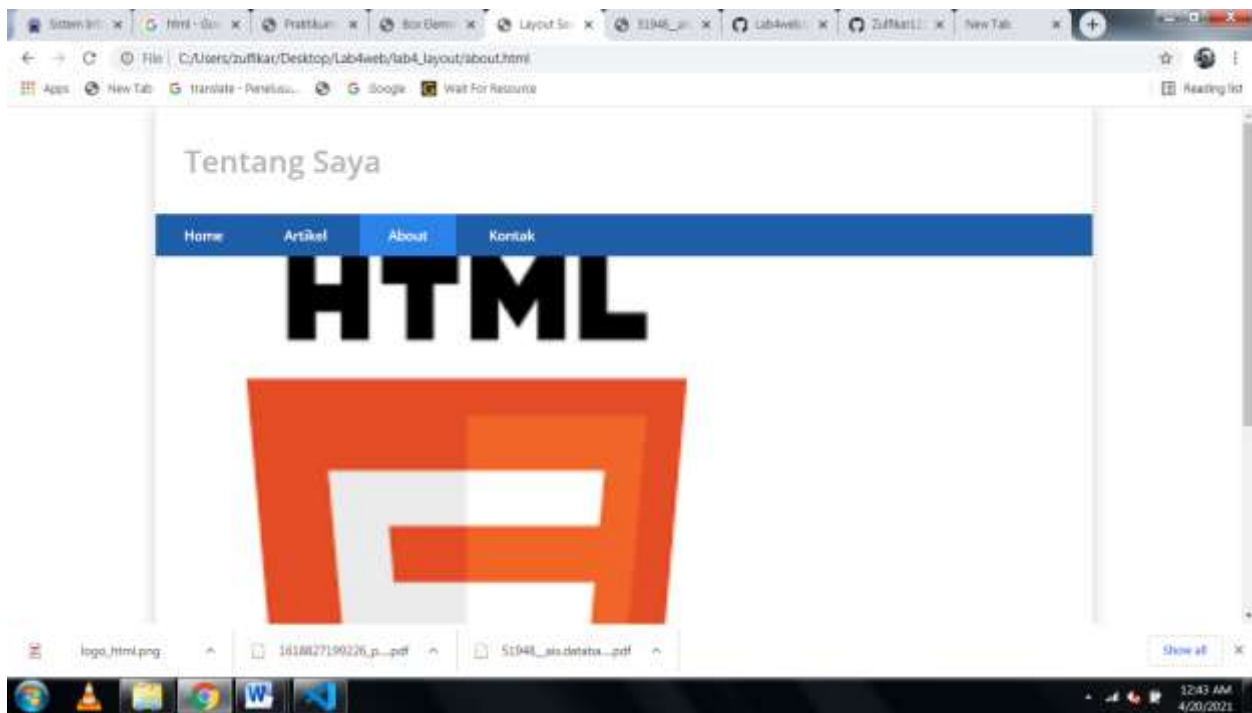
Sistem Inf × | Html - Go × | Praktikum × | Box Elem × | Layout Se × | 51946_ai × | Lab4web × | Zulfikar1 × | New Tab ×

File | C:/Users/zulfikar/Desktop/Lab4web/lab4_layout/about.html

Apps | New Tab | translate - Penelusu... | Google | Wait For Resource | Reading list

Tentang Saya

Home | Artikel | About | Kontak

HTML

logo_html.png | 16188271992226_p....pdf | 51946_ais.databa....pdf | Show all

12:43 AM
4/20/2021